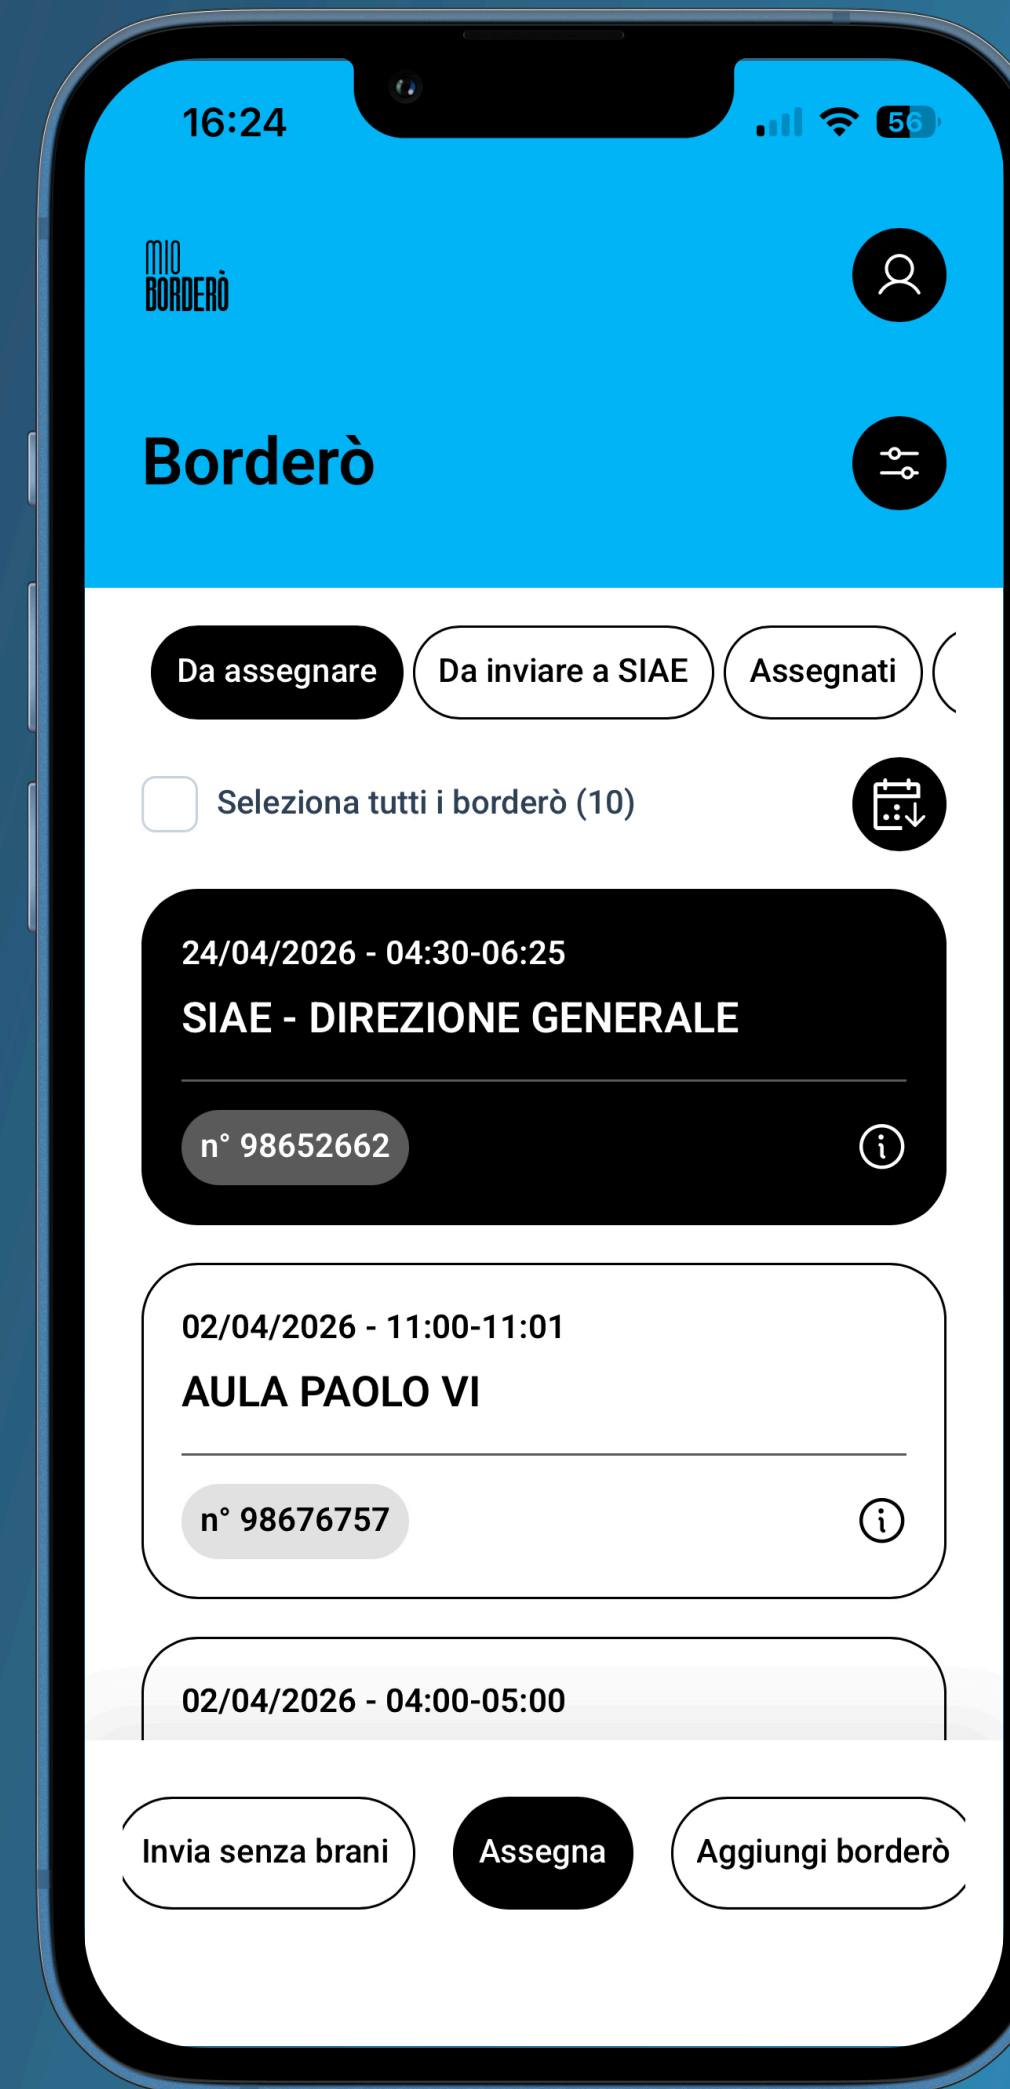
16:24

56

MIO BORDERÒ

Borderò

Da assegnare

Da inviare a SIAE

Assegnati

Seleziona tutti i borderò (10)

24/04/2026 - 04:30-06:25

SIAE - DIREZIONE GENERALE

n° 98652662

02/04/2026 - 11:00-11:01

AULA PAOLO VI

n° 98676757

02/04/2026 - 04:00-05:00

Invia senza brani

Assegna

Aggiungi borderò